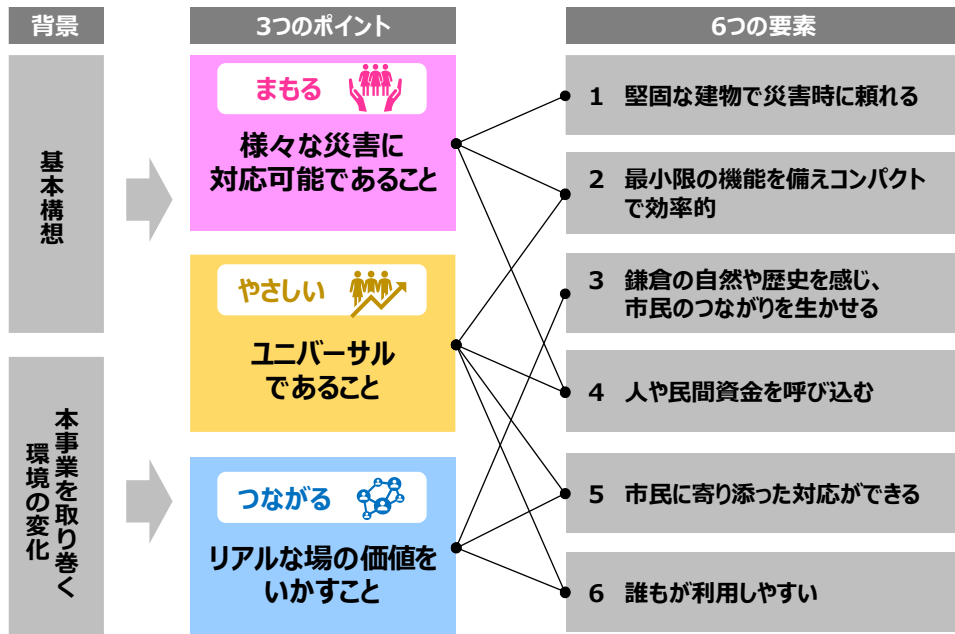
背景

3つのポイント

6つの要素

基本構想

本事業を取り巻く環境の変化

まもる

様々な災害に対応可能であること

やさしい

ユニバーサルであること

つながる

リアルな場の価値をいかすこと

1　堅固な建物で災害時に頼れる

2　最小限の機能を備えコンパクトで効率的

3　鎌倉の自然や歴史を感じ、市民のつながりを生かせる

4　人や民間資金を呼び込む

5　市民に寄り添った対応ができる

6　誰もが利用しやすい